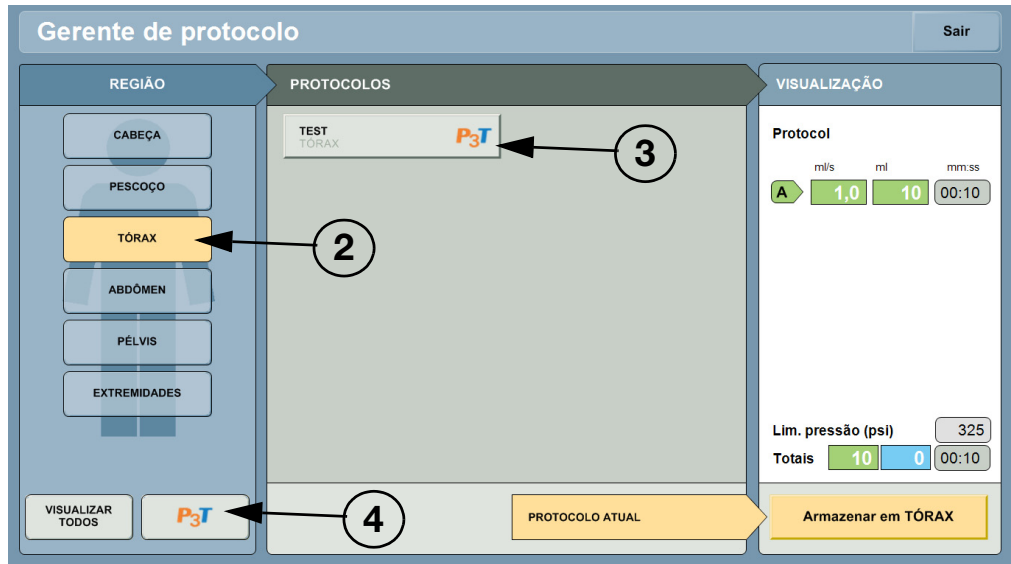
Gerente de protocolo

Sair

REGIÃO

PROTOCOLOS

VISUALIZAÇÃO

CABEÇA

PESCOÇO

TÓRAX

ABDÔMEN

PÉLVIS

EXTREMIDADES

TEST
TÓRAX

$P_3T$

3

2

Protocol

ml/s ml mm:ss

A 1,0 10 00:10

Lim. pressão (psi) 325

Totais 10 0 00:10

VISUALIZAR TODOS

$P_3T$

4

PROTOCOLO ATUAL

Armazenar em TÓRAX